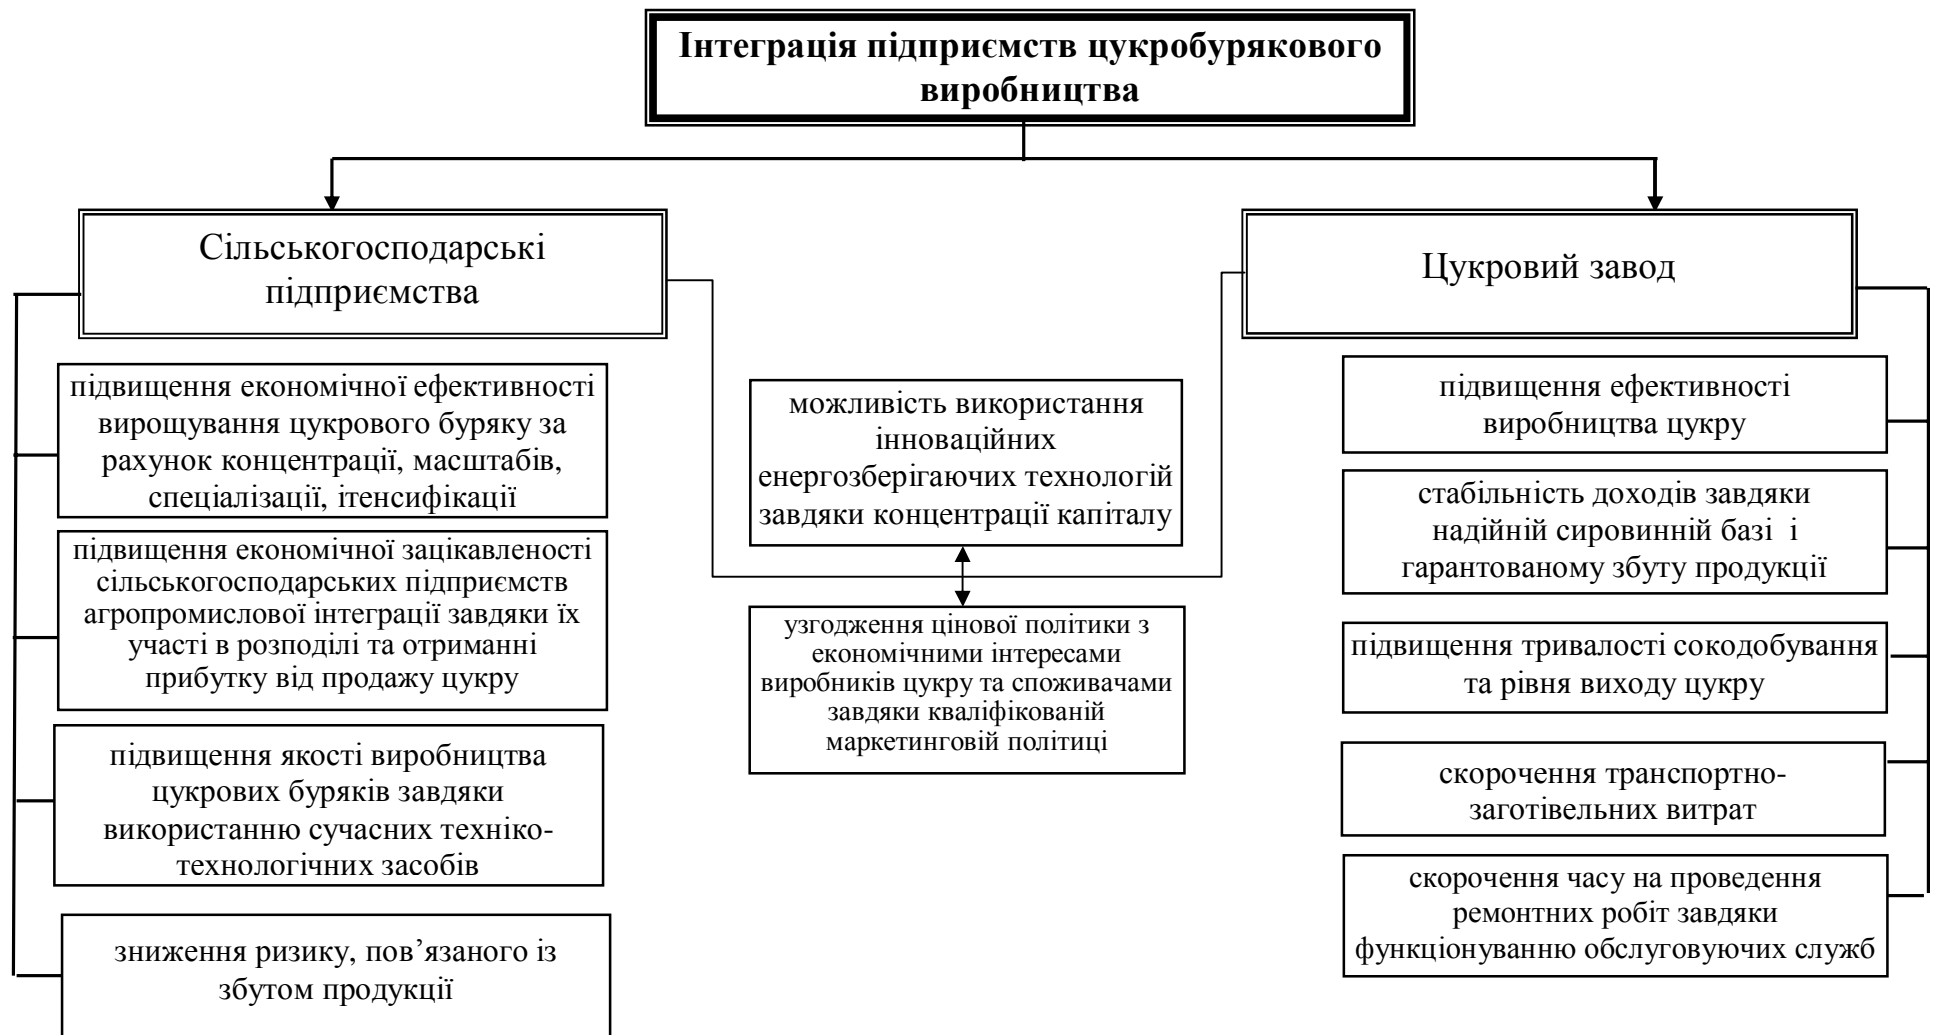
**Інтеграція підприємств цукробурякового виробництва**

Сільськогосподарські підприємства

підвищення економічної ефективності вирощування цукрового буряку за рахунок концентрації, масштабів, спеціалізації, ітенсифікації

підвищення економічної зацікавленості сільськогосподарських підприємств агропромислової інтеграції завдяки їх участі в розподілі та отриманні прибутку від продажу цукру

підвищення якості виробництва цукрових буряків завдяки використанню сучасних техніко-технологічних засобів

зниження ризику, пов'язаного із збутом продукції

можливість використання інноваційних енергозберігаючих технологій завдяки концентрації капіталу

узгодження цінової політики з економічними інтересами виробників цукру та споживачами завдяки кваліфікованій маркетинговій політиці

Цукровий завод

підвищення ефективності виробництва цукру

стабільність доходів завдяки надійній сировинній базі і гарантованому збуту продукції

підвищення тривалості сокодобування та рівня виходу цукру

скорочення транспортно-заготівельних витрат

скорочення часу на проведення ремонтних робіт завдяки функціонуванню обслуговуючих служб